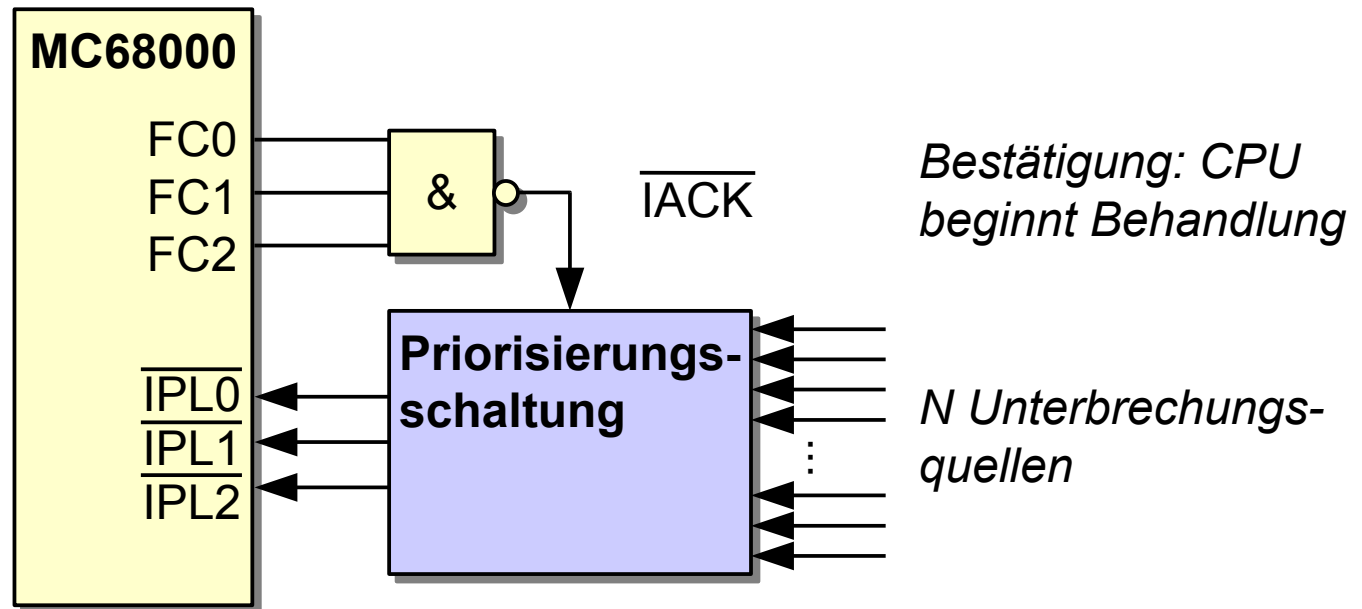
MC68000

FC0
FC1
FC2

&

$\overline{\text{IACK}}$

Bestätigung: CPU beginnt Behandlung

Priorisierungsschaltung

$\overline{\text{IPL0}}$
$\overline{\text{IPL1}}$
$\overline{\text{IPL2}}$

N Unterbrechungsquellen